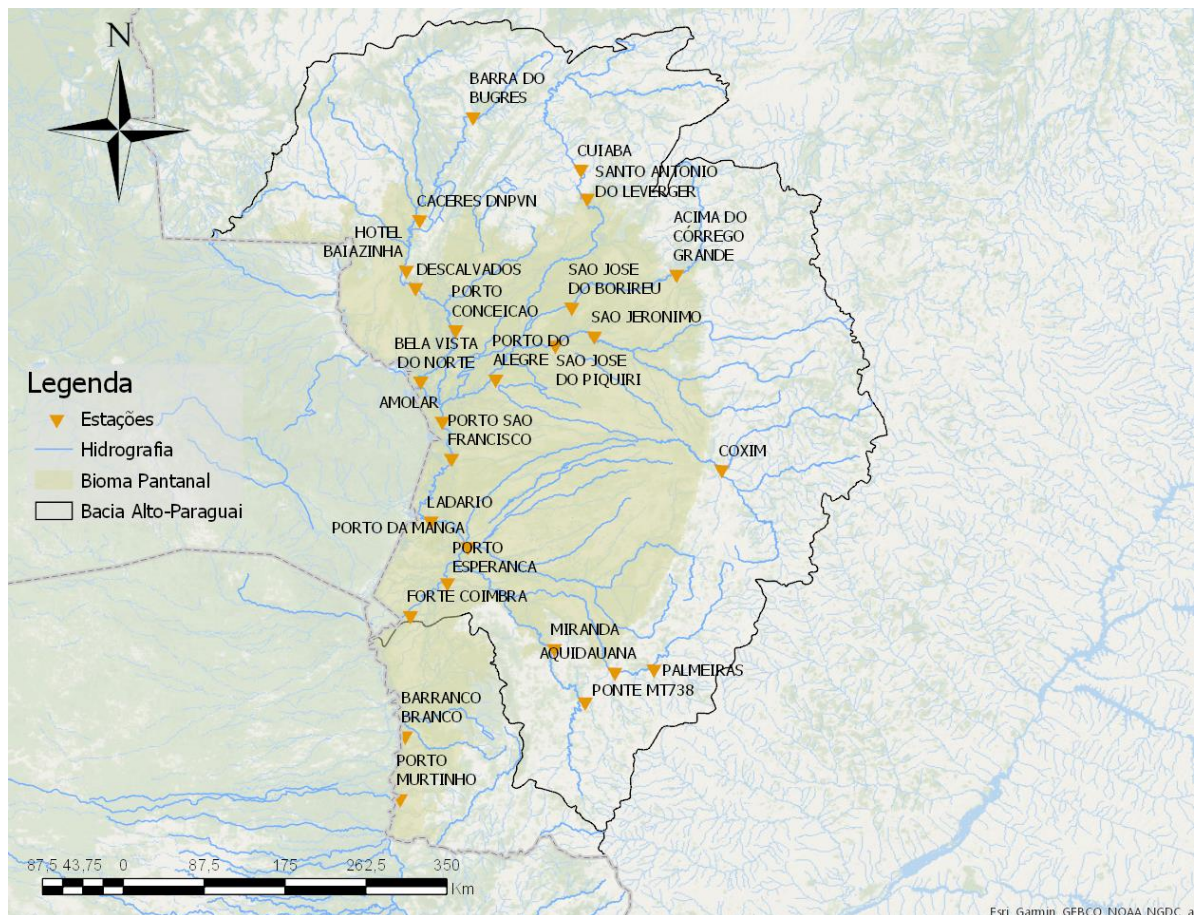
N

BARRA DO BUGRES

CUIABA

SANTO ANTONIO DO LEVERGER

CACERES DNPVN

HOTEL BAIAZINHA

ACIMA DO CÓRREGO GRANDE

DESCALVADOS

SAO JOSE DO BORIREU

PORTO CONCEICAO

SAO JERONIMO

BELA VISTA DO NORTE

PORTO DO ALEGRE

SAO JOSE DO PIQUIRI

Legenda

Estações

Hidrografia

Bioma Pantanal

Bacia Alto-Paraguai

AMOLAR

PORTO SAO FRANCISCO

COXIM

LADARIO

PORTO DA MANGA

PORTO ESPERANCA

FORTE COIMBRA

MIRANDA

AQUIDAUANA

PALMEIRAS

PONTE MT738

BARRANCO BRANCO

PORTO MURTINHO

87,5 43,75 0 87,5 175 262,5 350 Km

Esri, Garmin, GEBCO, NOAA NGDC, a